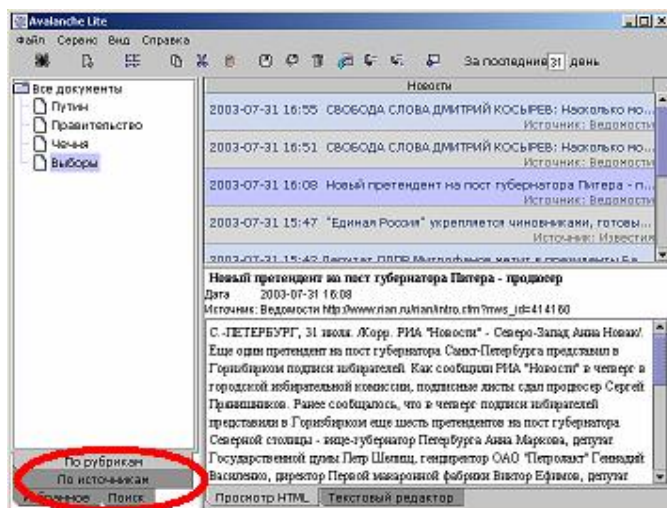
Avalanche Lite

Файл Сервис Вид Справка

За последние 31 день

Все документы
Путин
Правительство
Чечня
Выборы

Новости

2003-07-31 16:55 СВОБОДА СЛОВА ДМИТРИЙ КОСЫРЕВ: Насколько мо...
Источник: Ведомости

2003-07-31 16:51 СВОБОДА СЛОВА ДМИТРИЙ КОСЫРЕВ: Насколько мо...
Источник: Ведомости

2003-07-31 16:08 Новый претендент на пост губернатора Питера - п...
Источник: Ведомости

2003-07-31 15:47 "Единая Россия" укрепляется чиновниками, готовы...
Источник: Известия

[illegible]

Новый претендент на пост губернатора Питера - продюсер
Дата 2003-07-31 16:08
Источник: Ведомости http://www.rian.ru/rian/intro.cfm?nws_id=414160

С.-ПЕТЕРБУРГ, 31 июля. /Корр. РИА "Новости" - Северо-Запад Анна Новак/. Еще один претендент на пост губернатора Санкт-Петербурга представил в Горизбирком подписи избирателей. Как сообщили РИА "Новости" в четверг в городской избирательной комиссии, подписные листы сдал продюсер Сергей Пранишников. Ранее сообщалось, что в четверг подписи избирателей представили в Горизбиркоме еще шесть претендентов на пост губернатора Северной столицы - вице-губернатор Петербурга Анна Маркова, депутат Государственной думы Петр Шелищ, гендиректор ОАО "Петролакт" Геннадий Василенко, директор Первой макаронной фабрики Виктор Ефимов, депутат

По рубрикам
По источникам
Избранное Поиск

Просмотр HTML Текстовый редактор